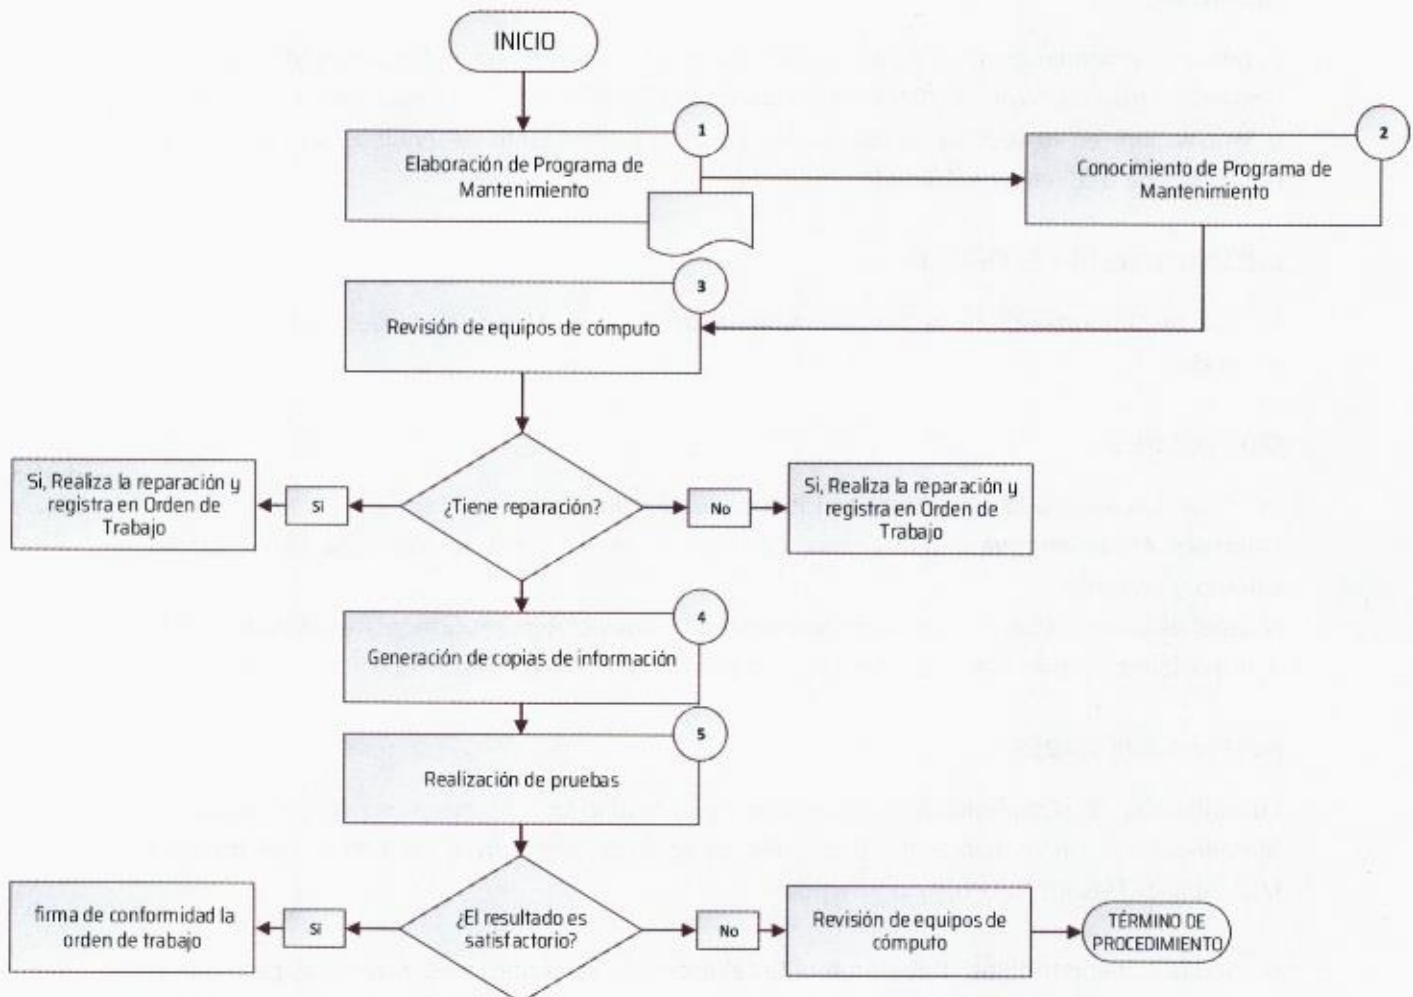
INICIO

1
Elaboración de Programa de Mantenimiento

2
Conocimiento de Programa de Mantenimiento

3
Revisión de equipos de cómputo

Si, Realiza la reparación y registra en Orden de Trabajo

Si

¿Tiene reparación?

No

Si, Realiza la reparación y registra en Orden de Trabajo

4
Generación de copias de información

5
Realización de pruebas

firma de conformidad la orden de trabajo

Si

¿El resultado es satisfactorio?

No

Revisión de equipos de cómputo

TÉRMINO DE PROCEDIMIENTO